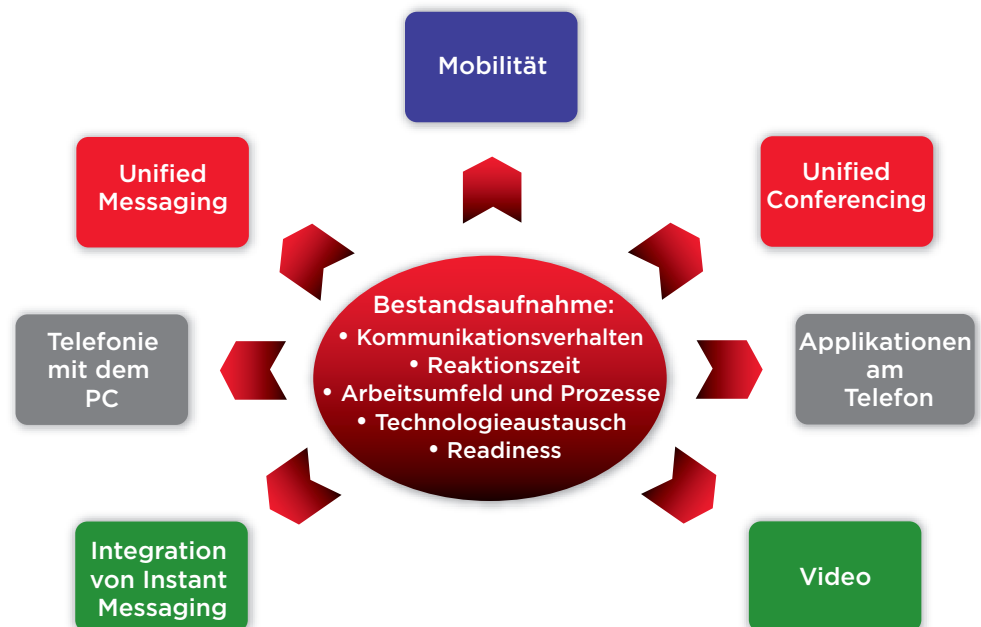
Mobilität

Unified Messaging

Unified Conferencing

Bestandsaufnahme:
• Kommunikationsverhalten
• Reaktionszeit
• Arbeitsumfeld und Prozesse
• Technologieaustausch
• Readiness

Telefonie mit dem PC

Applikationen am Telefon

Integration von Instant Messaging

Video